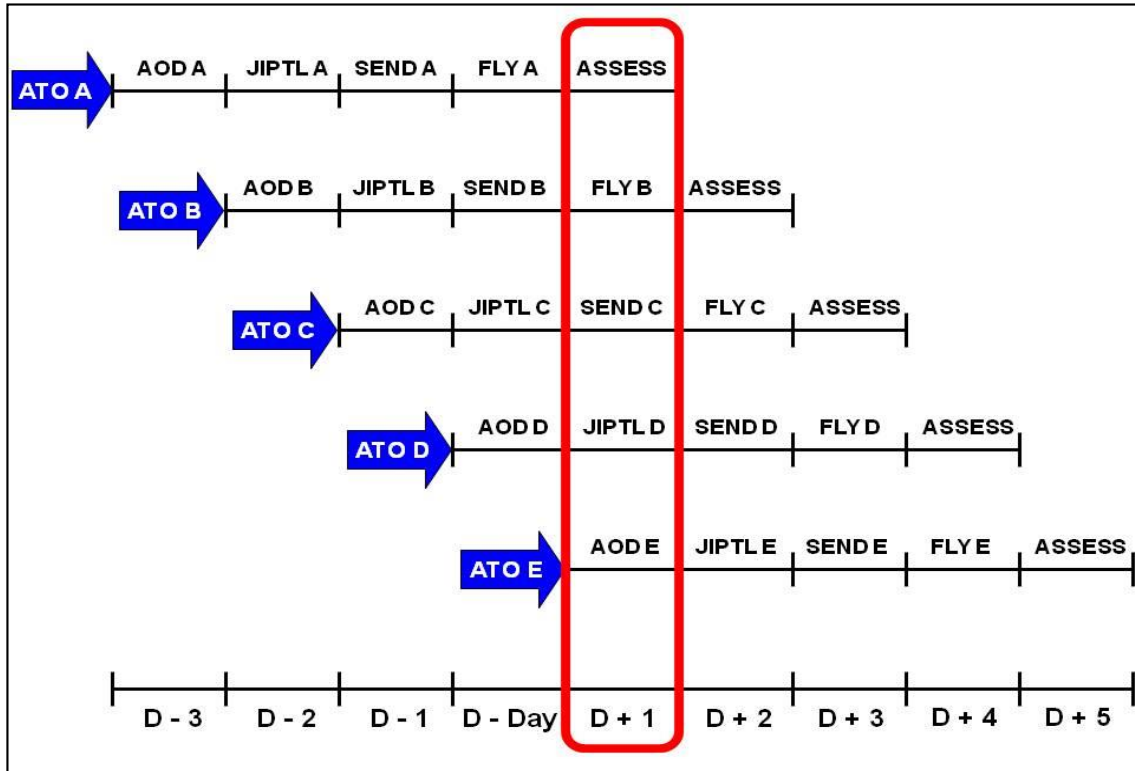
ATO A
AOD A
JIPTL A
SEND A
FLY A
ASSESS

ATO B
AOD B
JIPTL B
SEND B
FLY B
ASSESS

ATO C
AOD C
JIPTL C
SEND C
FLY C
ASSESS

ATO D
AOD D
JIPTL D
SEND D
FLY D
ASSESS

ATO E
AOD E
JIPTL E
SEND E
FLY E
ASSESS

D - 3
D - 2
D - 1
D - Day
D + 1
D + 2
D + 3
D + 4
D + 5